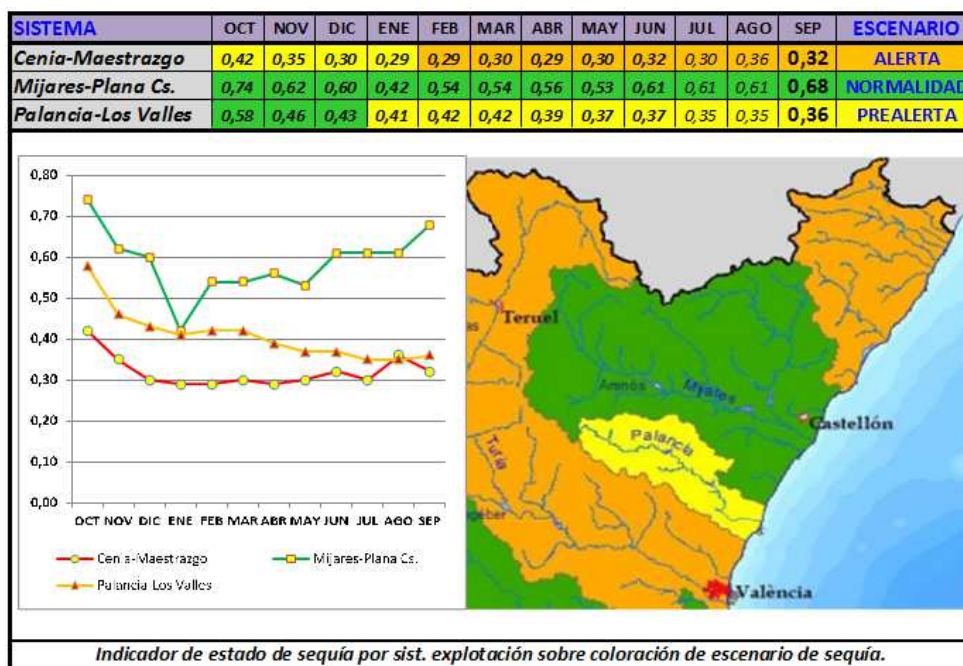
| SISTEMA | OCT | NOV | DIC | ENE | FEB | MAR | ABR | MAY | JUN | JUL | AGO | SEP | ESCENARIO |
|---|---|---|---|---|---|---|---|---|---|---|---|---|---|
| Cenia-Maestrazgo | 0,42 | 0,35 | 0,30 | 0,29 | 0,29 | 0,30 | 0,29 | 0,30 | 0,32 | 0,30 | 0,36 | 0,32 | ALERTA |
| Mijares-Plana Cs. | 0,74 | 0,62 | 0,60 | 0,42 | 0,54 | 0,54 | 0,56 | 0,53 | 0,61 | 0,61 | 0,61 | 0,68 | NORMALIDAD |
| Palancia-Los Valles | 0,58 | 0,46 | 0,43 | 0,41 | 0,42 | 0,42 | 0,39 | 0,37 | 0,37 | 0,35 | 0,35 | 0,36 | PREALERTA |

0,80
0,70
0,60
0,50
0,40
0,30
0,20
0,10
0,00
OCT NOV DIC ENE FEB MAR ABR MAY JUN JUL AGO SEP

Cenia-Maestrazgo
Mijares-Plana Cs.
Palancia-Los Valles

Teruel
Arenós
Mijares
Castellón
Palancia
Turia
València

Indicador de estado de sequía por sist. explotación sobre coloración de escenario de sequía.